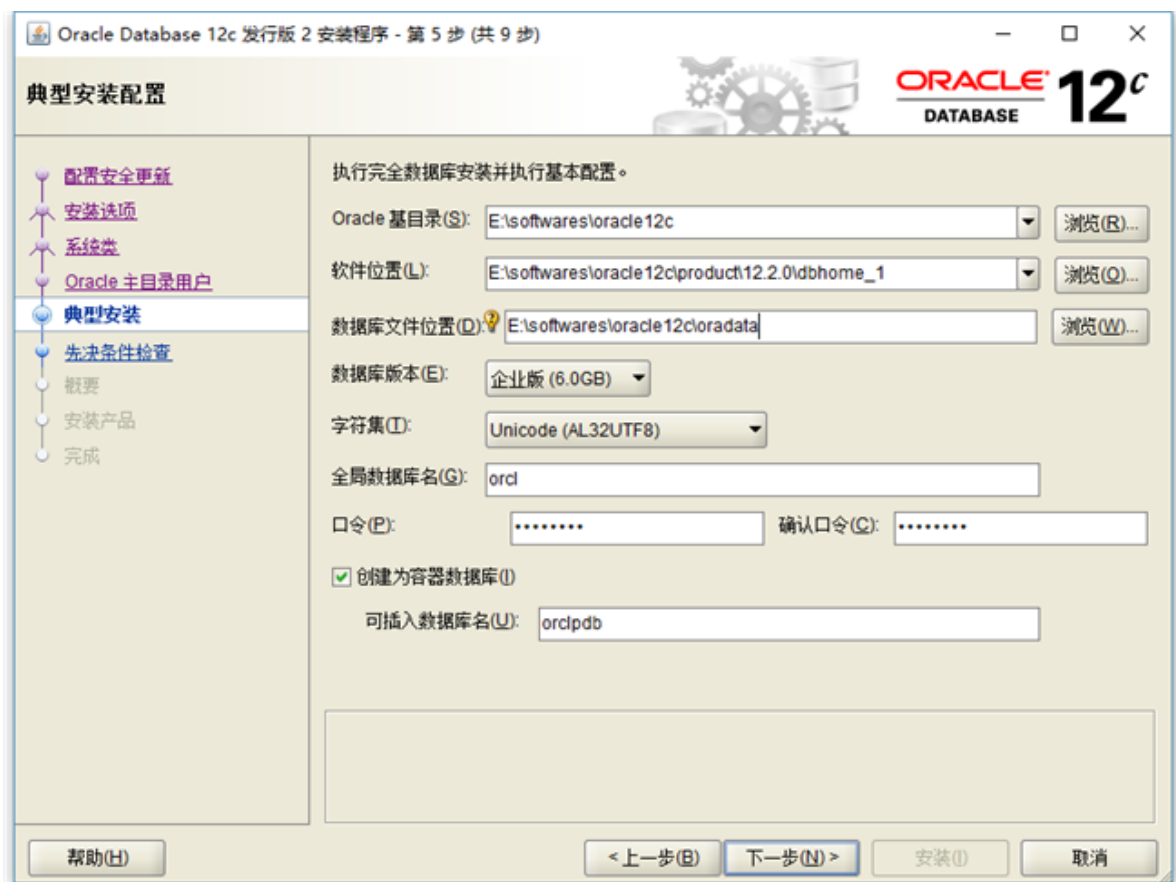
Oracle Database 12c 发行版 2 安装程序 - 第 5 步 (共 9 步)

典型安装配置

ORACLE DATABASE 12c

配置安全更新
安装选项
系统类
Oracle 主目录用户
典型安装
先决条件检查
概要
安装产品
完成

执行完全数据库安装并执行基本配置。

Oracle 基目录(S): E:\softwares\oracle12c 浏览(R)...

软件位置(L): E:\softwares\oracle12c\product\12.2.0\dbhome_1 浏览(O)...

数据库文件位置(D): E:\softwares\oracle12c\oradata 浏览(W)...

数据库版本(E): 企业版 (6.0GB)

字符集(T): Unicode (AL32UTF8)

全局数据库名(G): orcl

口令(P): •••••••• 确认口令(C): ••••••••

创建为容器数据库(I)

可插入数据库名(U): orclpdb

帮助(H) < 上一步(B) 下一步(N) > 安装(I) 取消